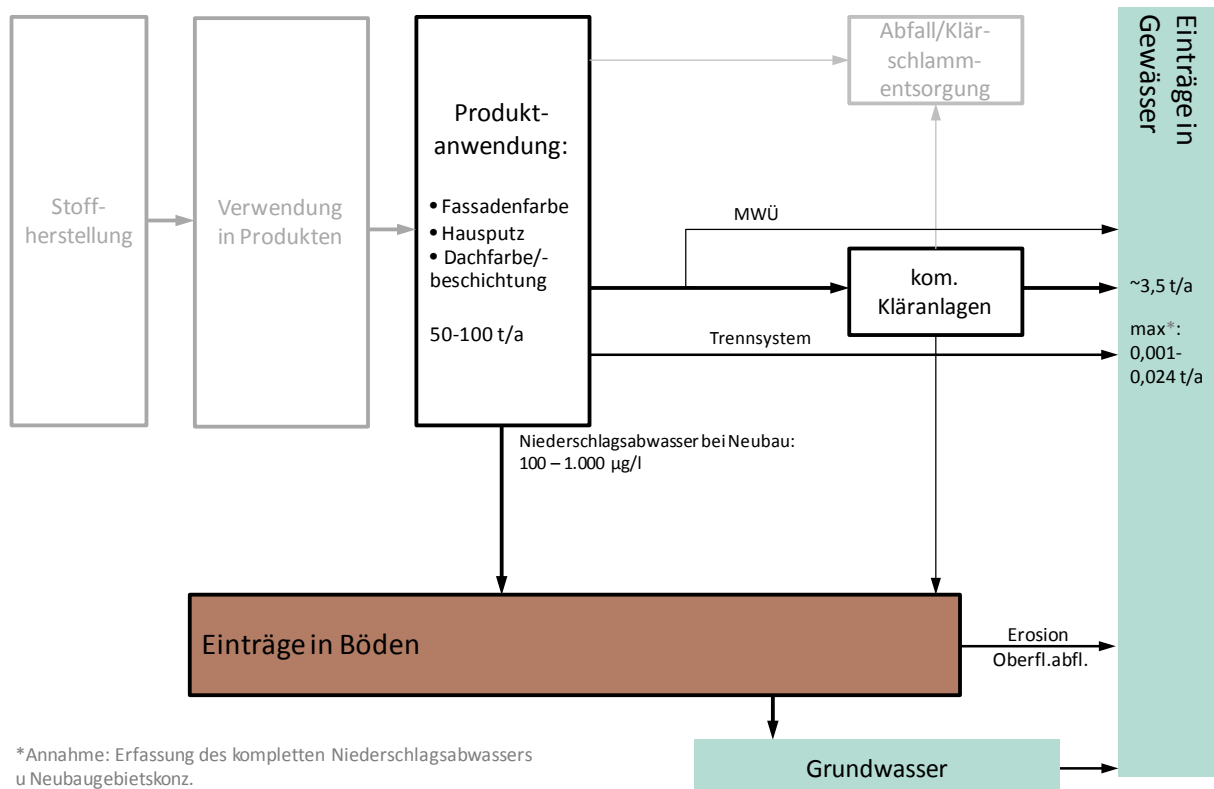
Stoffherstellung

Verwendung in Produkten

Produktanwendung:

• Fassadenfarbe
• Hausputz
• Dachfarbe/-beschichtung

50-100 t/a

Abfall/Klärschlammentsorgung

Einträge in Gewässer

MWÜ

kom. Kläranlagen

~3,5 t/a

Trennsystem

max*: 0,001-0,024 t/a

Niederschlagsabwasser bei Neubau: 100 – 1.000 µg/l

Einträge in Böden

Erosion
Oberfl.abfl.

Grundwasser

*Annahme: Erfassung des kompletten Niederschlagsabwassers u Neubaugebietskonz.